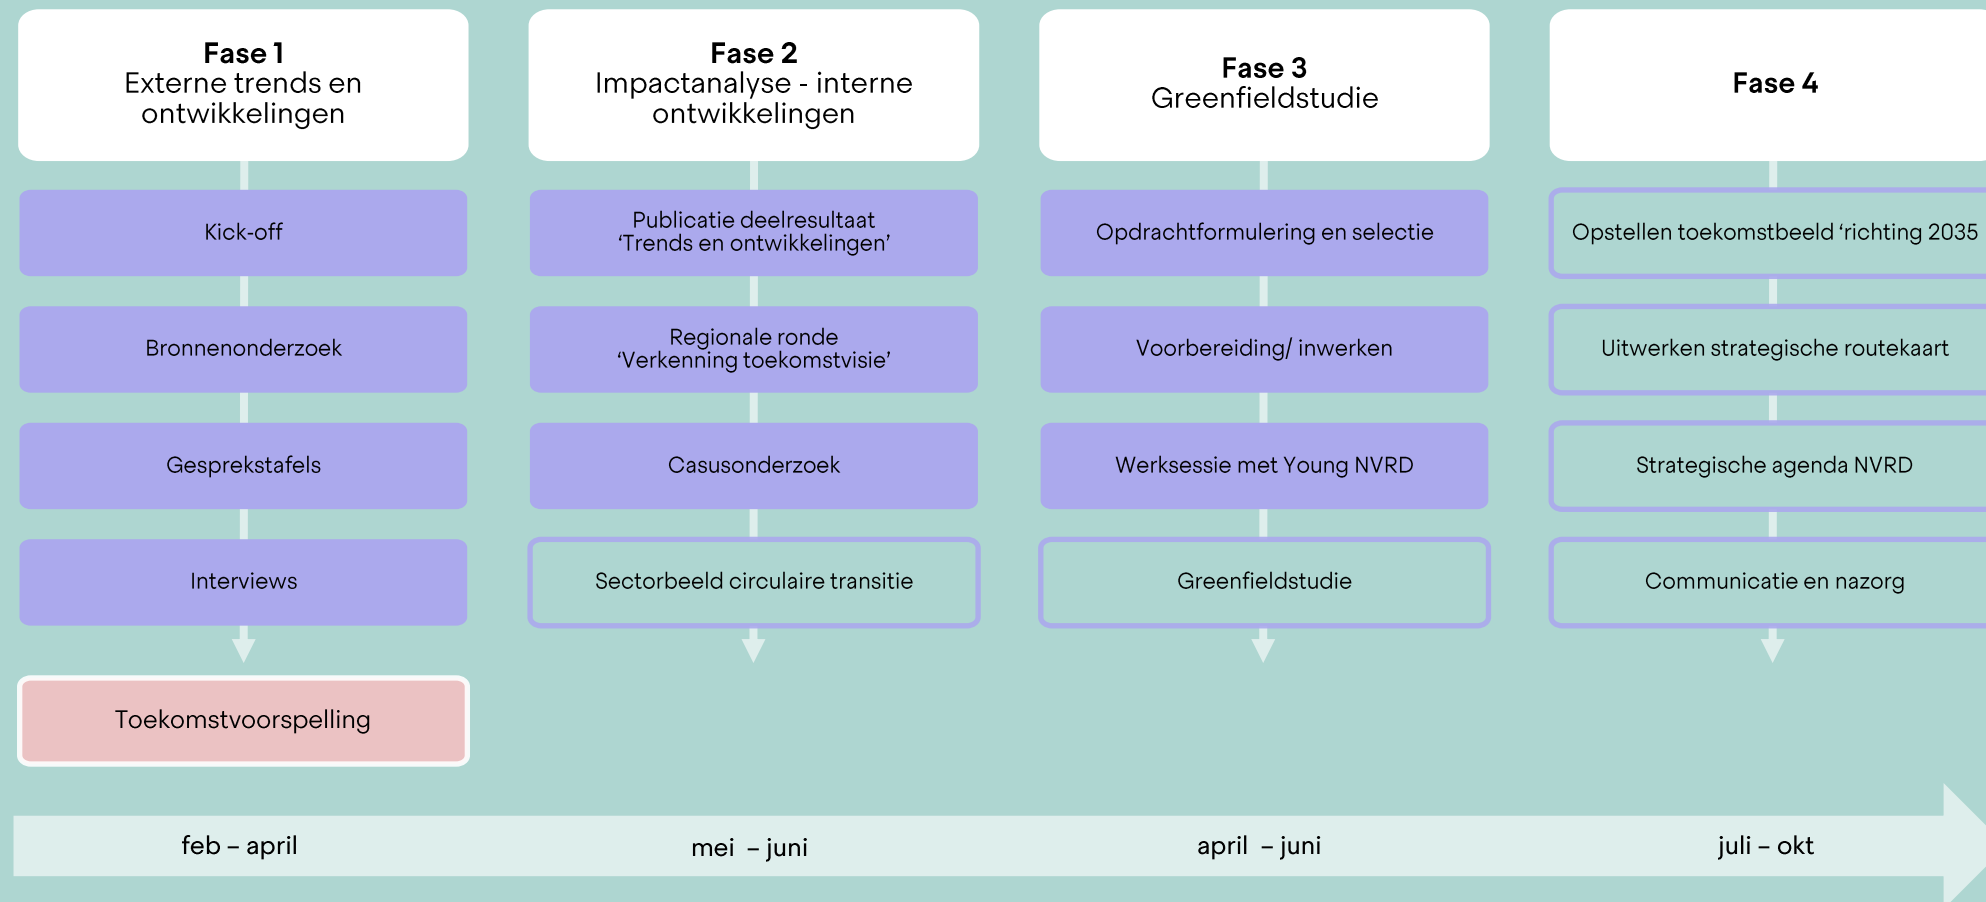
**Fase 1**
Externe trends en ontwikkelingen

Kick-off

Bronnenonderzoek

Gesprekstafels

Interviews

Toekomstvoorspelling

**Fase 2**
Impactanalyse - interne ontwikkelingen

Publicatie deelresultaat ‘Trends en ontwikkelingen’

Regionale ronde ‘Verkenning toekomstvisie’

Casusonderzoek

Sectorbeeld circulaire transitie

**Fase 3**
Greenfieldstudie

Opdrachtformulering en selectie

Voorbereiding/ inwerken

Werksessie met Young NVRD

Greenfieldstudie

**Fase 4**

Opstellen toekomstbeeld ‘richting 2035

Uitwerken strategische routekaart

Strategische agenda NVRD

Communicatie en nazorg

feb – april

mei – juni

april – juni

juli – okt